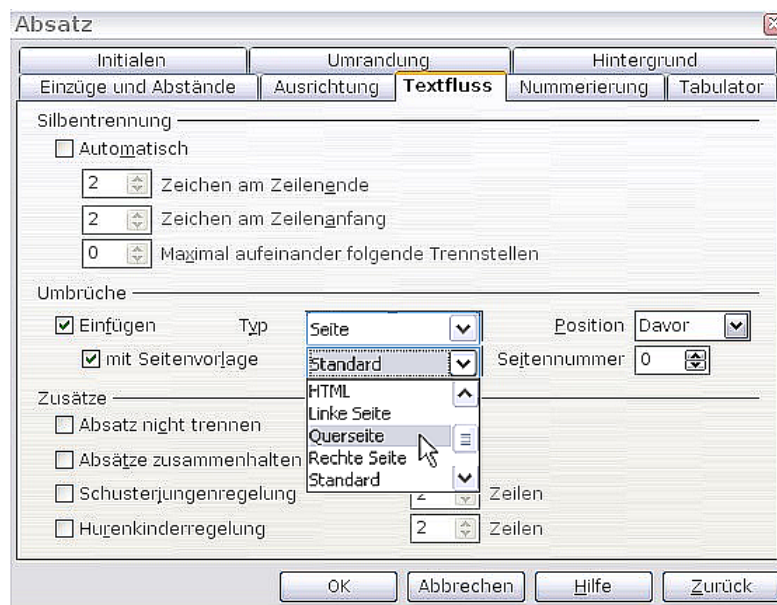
Absatz

Initialen | Umrandung | Hintergrund
Einzüge und Abstände | Ausrichtung | Textfluss | Nummerierung | Tabulator

Silbentrennung
Automatisch
2 Zeichen am Zeilenende
2 Zeichen am Zeilenanfang
0 Maximal aufeinander folgende Trennstellen

Umbrüche
Einfügen Typ Seite Position Davor
mit Seitenvorlage Standard Seitennummer 0
HTML
Linke Seite
Querseite
Rechte Seite
Standard

Zusätze
Absatz nicht trennen
Absätze zusammenhalten
Schusterjungenregelung 2 Zeilen
Hurenkinderregelung 2 Zeilen

OK Abbrechen Hilfe Zurück